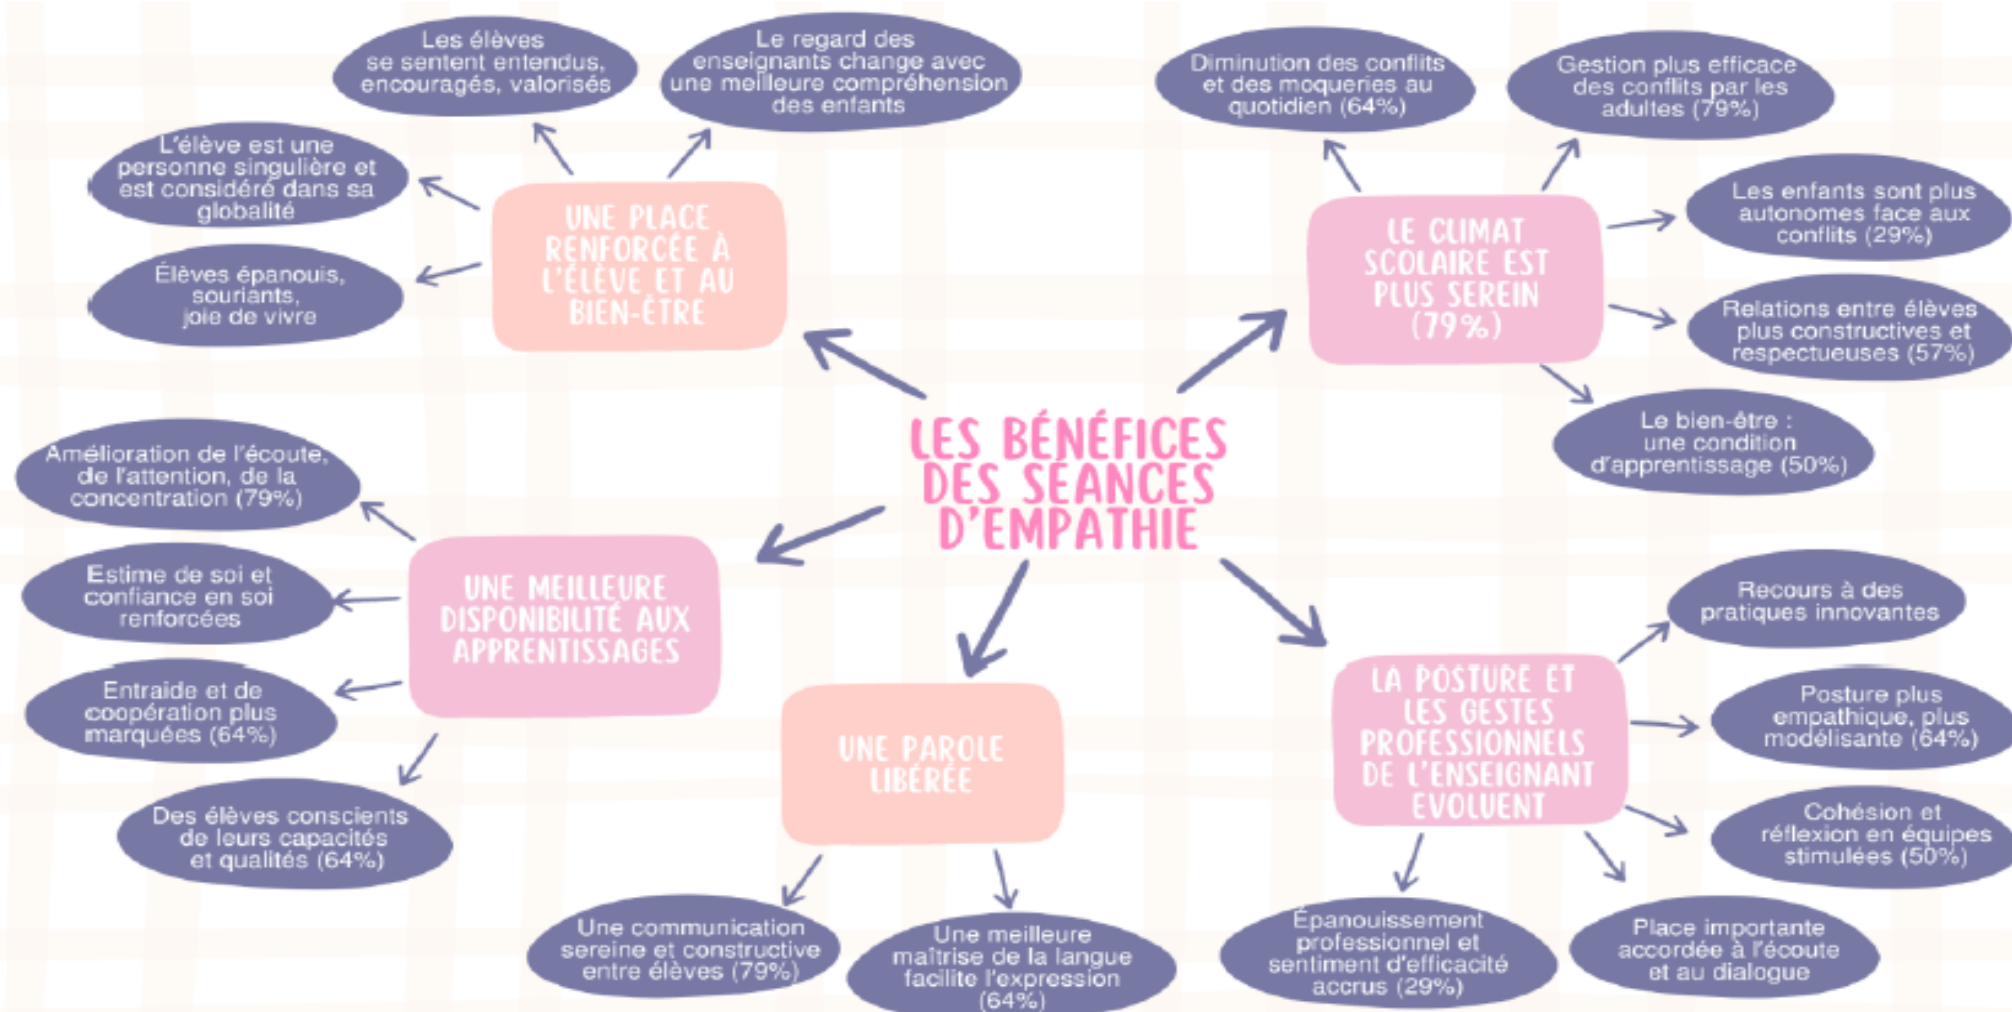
LES BÉNÉFICES DES SÉANCES D'EMPATHIE

UNE PLACE RENFORCÉE À L'ÉLÈVE ET AU BIEN-ÊTRE

Les élèves se sentent entendus, encouragés, valorisés

Le regard des enseignants change avec une meilleure compréhension des enfants

L'élève est une personne singulière et est considéré dans sa globalité

Élèves épanouis, souriants, joie de vivre

LE CLIMAT SCOLAIRE EST PLUS SEREIN (79%)

Diminution des conflits et des moqueries au quotidien (64%)

Gestion plus efficace des conflits par les adultes (79%)

Les enfants sont plus autonomes face aux conflits (29%)

Relations entre élèves plus constructives et respectueuses (57%)

Le bien-être : une condition d'apprentissage (50%)

UNE MEILLEURE DISPONIBILITÉ AUX APPRENTISSAGES

Amélioration de l'écoute, de l'attention, de la concentration (79%)

Estime de soi et confiance en soi renforcées

Entraide et de coopération plus marquées (64%)

Des élèves conscients de leurs capacités et qualités (64%)

UNE PAROLE LIBÉRÉE

Une communication sereine et constructive entre élèves (79%)

Une meilleure maîtrise de la langue facilite l'expression (64%)

LA POSTURE ET LES GESTES PROFESSIONNELS DE L'ENSEIGNANT EVOLUENT

Recours à des pratiques innovantes

Posture plus empathique, plus modélisante (64%)

Cohésion et réflexion en équipes stimulées (50%)

Épanouissement professionnel et sentiment d'efficacité accrus (29%)

Place importante accordée à l'écoute et au dialogue